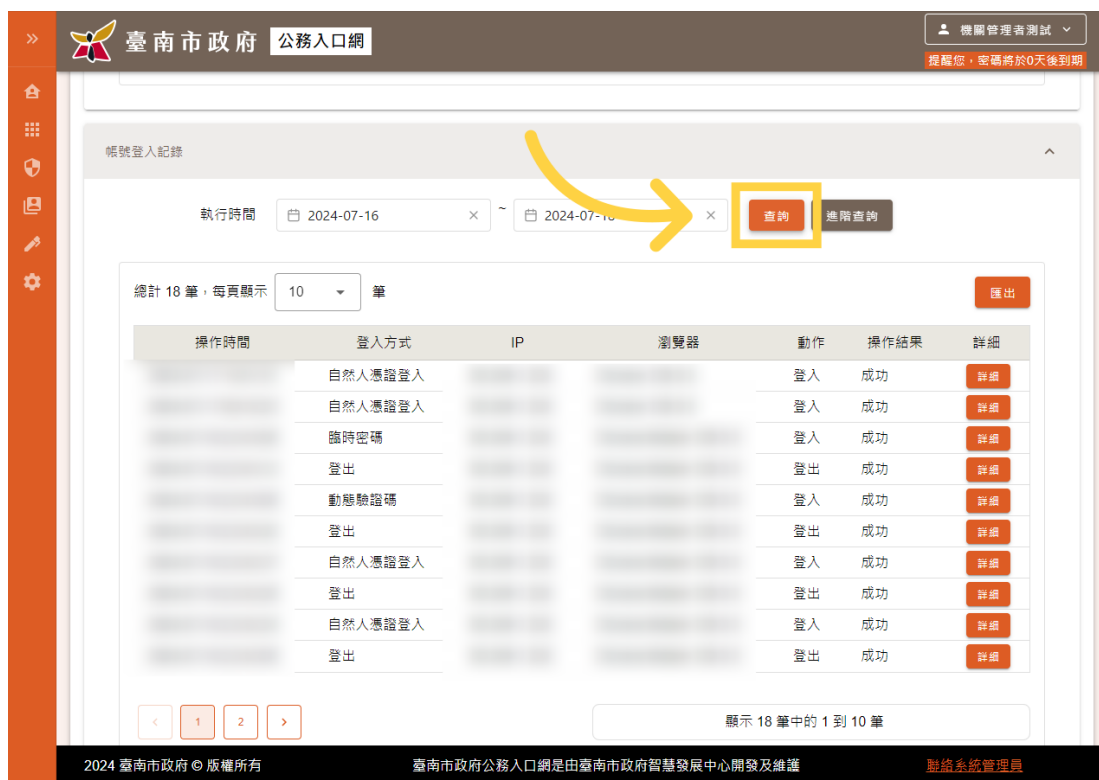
»

臺南市政府 公務入口網

機關管理者測試

提醒您，密碼將於0天後到期

帳號登入記錄

執行時間 2024-07-16 ~ 2024-07-1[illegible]

查詢 進階查詢

總計 18 筆，每頁顯示 10 筆

匯出

| 操作時間 | 登入方式 | IP | 瀏覽器 | 動作 | 操作結果 | 詳細 |
|---|---|---|---|---|---|---|
| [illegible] | 自然人憑證登入 | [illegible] | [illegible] | 登入 | 成功 | 詳細 |
| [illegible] | 自然人憑證登入 | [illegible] | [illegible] | 登入 | 成功 | 詳細 |
| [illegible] | 臨時密碼 | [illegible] | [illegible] | 登入 | 成功 | 詳細 |
| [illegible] | 登出 | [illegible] | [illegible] | 登出 | 成功 | 詳細 |
| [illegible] | 動態驗證碼 | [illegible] | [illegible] | 登入 | 成功 | 詳細 |
| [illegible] | 登出 | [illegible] | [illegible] | 登出 | 成功 | 詳細 |
| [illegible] | 自然人憑證登入 | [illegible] | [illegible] | 登入 | 成功 | 詳細 |
| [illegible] | 登出 | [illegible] | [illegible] | 登出 | 成功 | 詳細 |
| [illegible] | 自然人憑證登入 | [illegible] | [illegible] | 登入 | 成功 | 詳細 |
| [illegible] | 登出 | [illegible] | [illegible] | 登出 | 成功 | 詳細 |

‹ 1 2 ›

顯示 18 筆中的 1 到 10 筆

2024 臺南市政府 © 版權所有

臺南市政府公務入口網是由臺南市政府智慧發展中心開發及維護

聯絡系統管理員